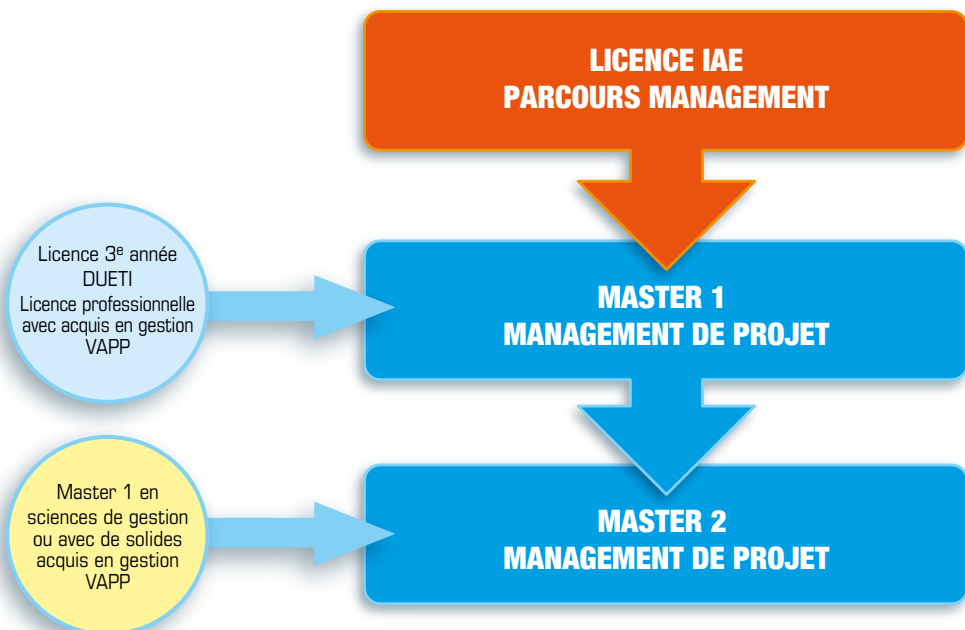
LICENCE IAE
PARCOURS MANAGEMENT

Licence 3$^{e}$ année
DUETI
Licence professionnelle avec acquis en gestion
VAPP

MASTER 1
MANAGEMENT DE PROJET

Master 1 en sciences de gestion ou avec de solides acquis en gestion
VAPP

MASTER 2
MANAGEMENT DE PROJET